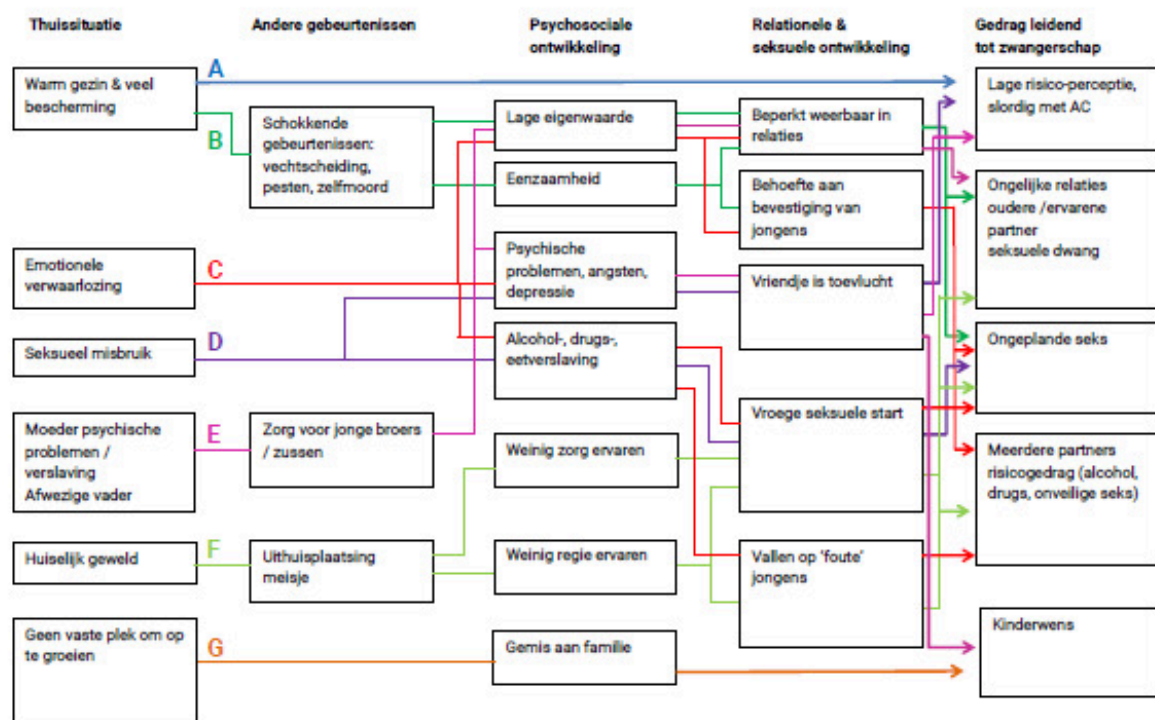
Thuissituatie

Andere gebeurtenissen

Psychosociale ontwikkeling

Relationele & seksuele ontwikkeling

Gedrag leidend tot zwangerschap

Warm gezin & veel bescherming

A

B

Schokkende gebeurtenissen: vechtscheiding, pesten, zelfmoord

Lage eigenwaarde

Beperkt weerbaar in relaties

Lage risico-perceptie, slordig met AC

Eenzaamheid

Behoefte aan bevestiging van jongens

Ongelijke relaties oudere /ervarene partner seksuele dwang

Emotionele verwaarlozing

C

Psychische problemen, angsten, depressie

Vriendje is toevlucht

Seksueel misbruik

D

Alcohol-, drugs-, eetverslaving

Ongeplande seks

Moeder psychische problemen / verslaving Afwezige vader

E

Zorg voor jonge broers / zussen

Vroege seksuele start

Meerdere partners risicogedrag (alcohol, drugs, onveilige seks)

Weinig zorg ervaren

Huiselijk geweld

F

Uithuisplaatsing meisje

Weinig regie ervaren

Vallen op 'foute' jongens

Geen vaste plek om op te groeien

G

Gemis aan familie

Kinderwens